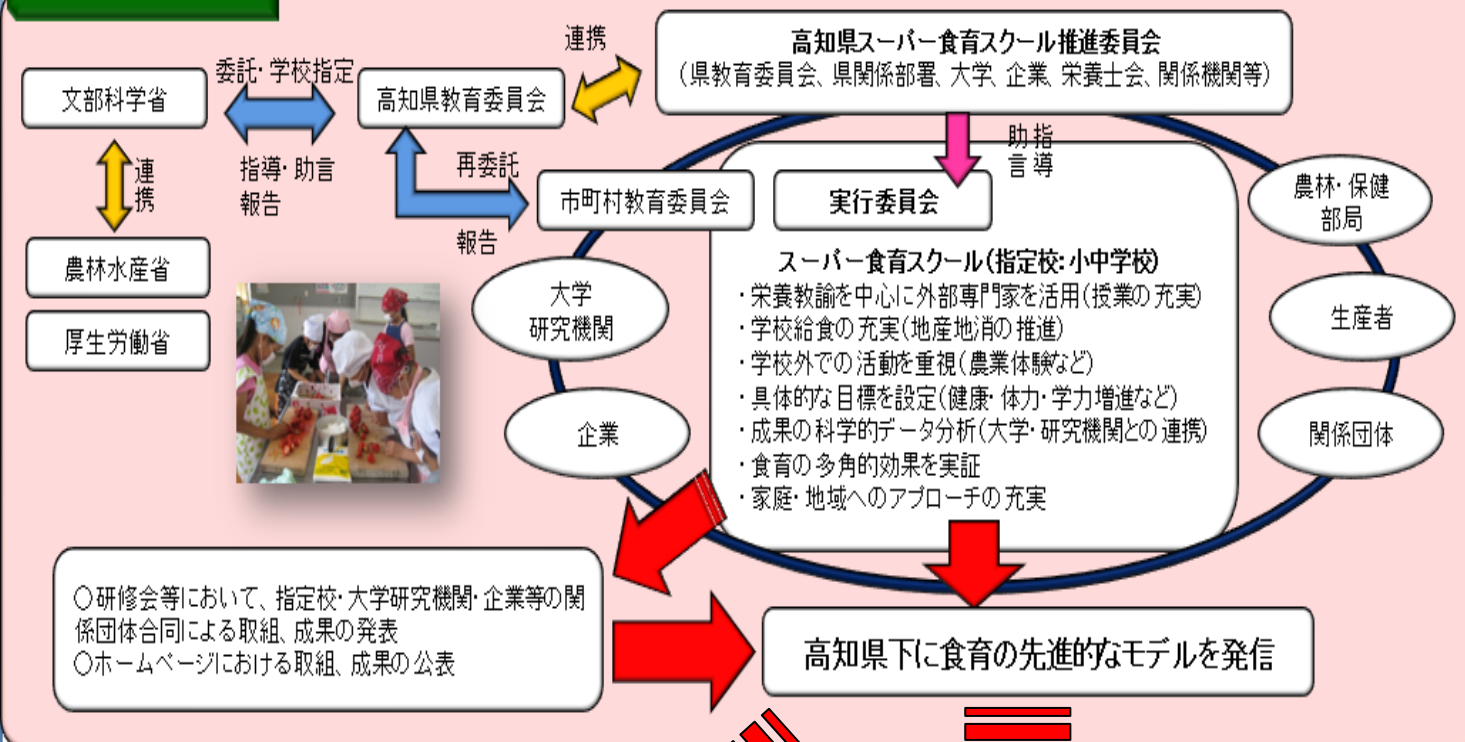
文部科学省

委託・学校指定

指導・助言
報告

高知県教育委員会

連携

高知県スーパー食育スクール推進委員会
（県教育委員会、県関係部署、大学、企業、栄養士会、関係機関等）

連携

農林水産省

厚生労働省

再委託

報告

市町村教育委員会

指導
助言

実行委員会

農林・保健部局

大学
研究機関

スーパー食育スクール（指定校：小中学校）
・栄養教諭を中心に外部専門家を活用（授業の充実）
・学校給食の充実（地産地消の推進）
・学校外での活動を重視（農業体験など）
・具体的な目標を設定（健康・体力・学力増進など）
・成果の科学的データ分析（大学・研究機関との連携）
・食育の多角的効果を実証
・家庭・地域へのアプローチの充実

生産者

企業

関係団体

○研修会等において、指定校・大学研究機関・企業等の関係団体合同による取組、成果の発表
○ホームページにおける取組、成果の公表

高知県下に食育の先進的なモデルを発信